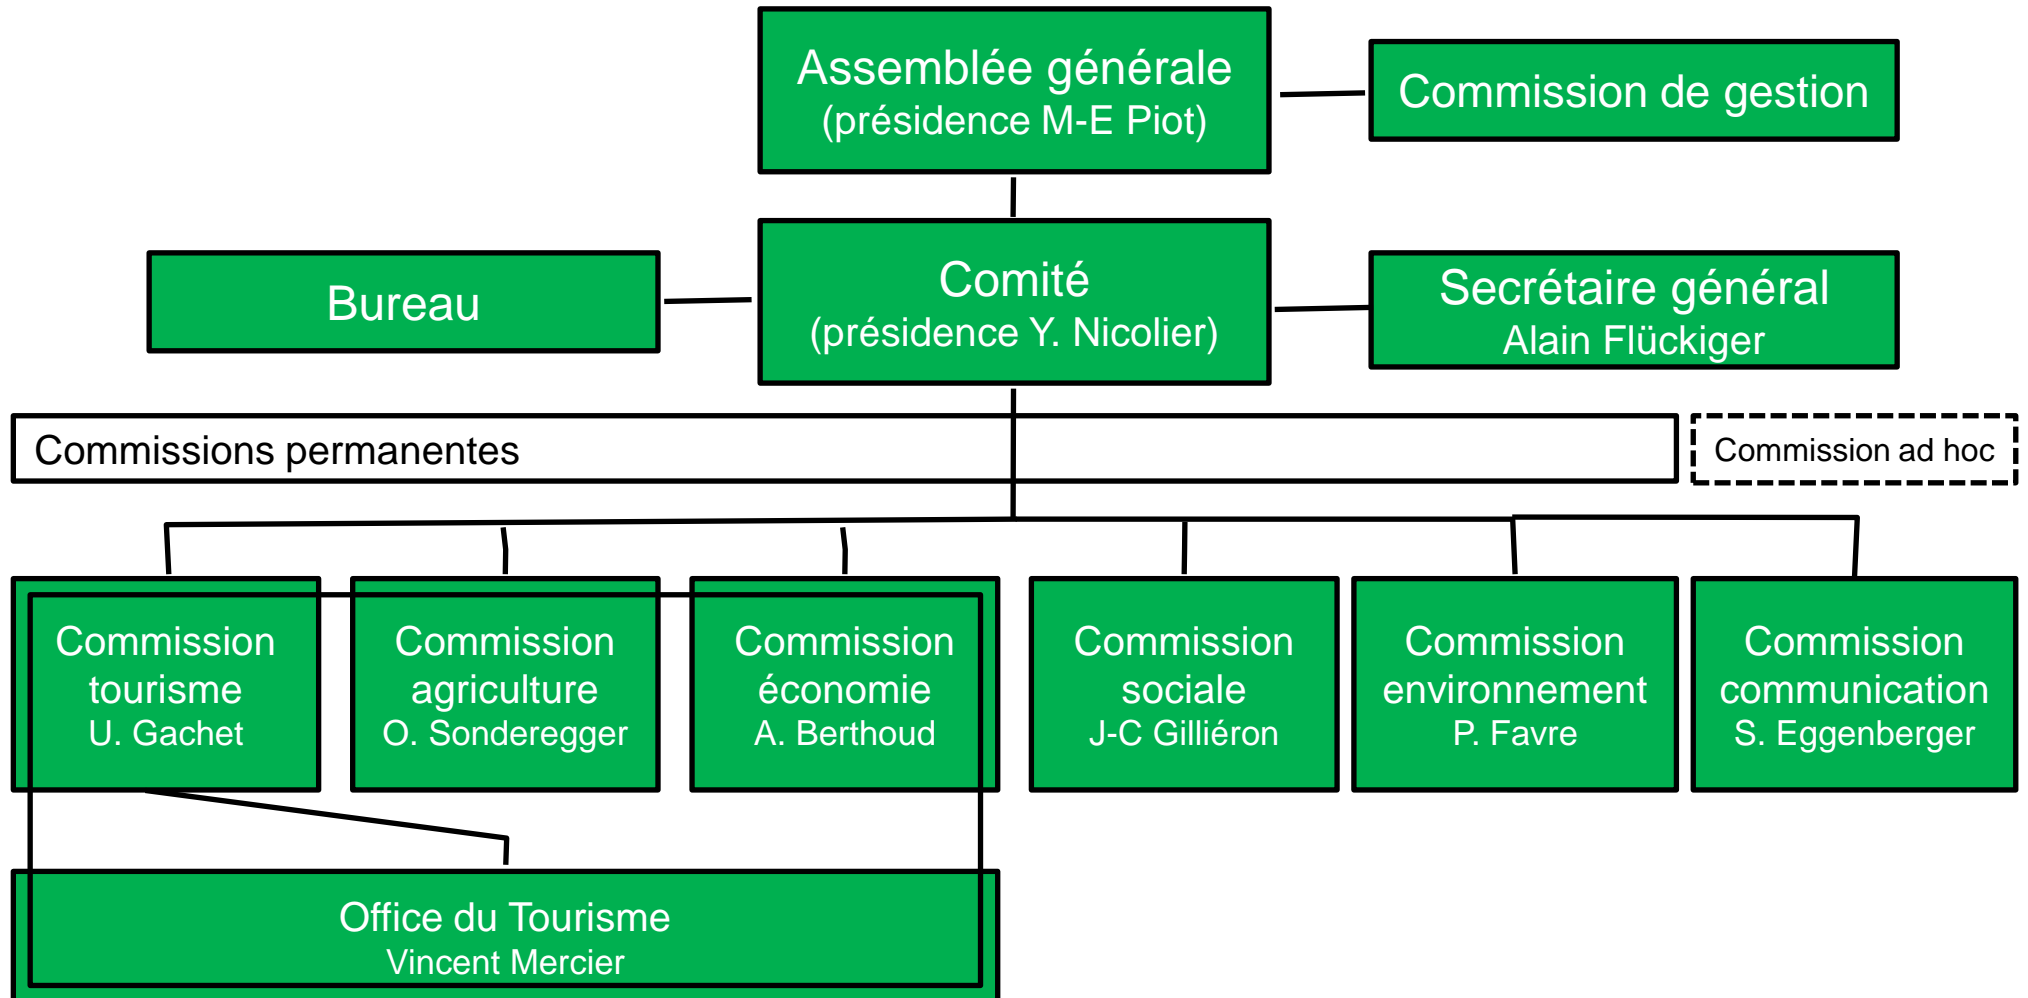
Assemblée générale
(présidence M-E Piot)

Commission de gestion

Bureau

Comité
(présidence Y. Nicolier)

Secrétaire général
Alain Flückiger

Commissions permanentes

Commission ad hoc

Commission tourisme
U. Gachet

Commission agriculture
O. Sonderegger

Commission économie
A. Berthoud

Commission sociale
J-C Gilliéron

Commission environnement
P. Favre

Commission communication
S. Eggenberger

Office du Tourisme
Vincent Mercier